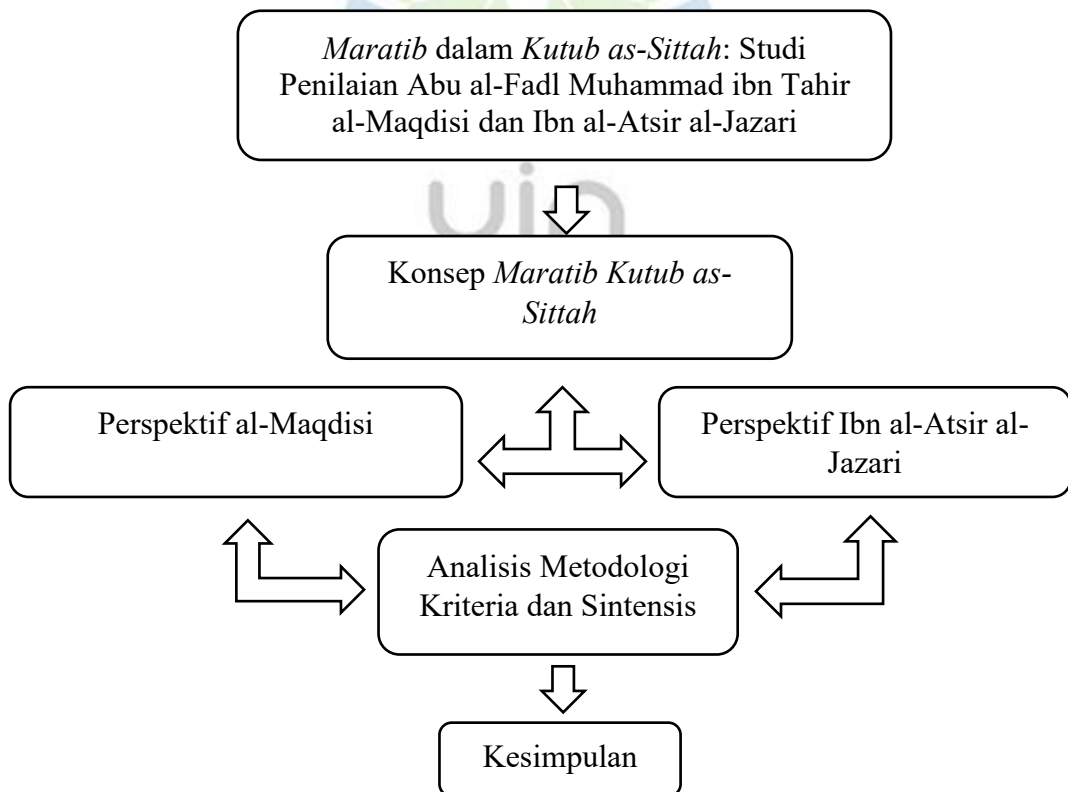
Maratib dalam Kutub as-Sittah: Studi Penilaian Abu al-Fadl Muhammad ibn Tahir al-Maqdisi dan Ibn al-Atsir al-Jazari

Konsep Maratib Kutub as-Sittah

Perspektif al-Maqdisi

Perspektif Ibn al-Atsir al-Jazari

Analisis Metodologi Kriteria dan Sintensis

Kesimpulan